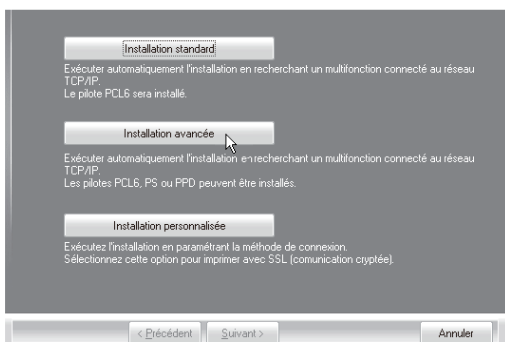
Installation standard

Exécuter automatiquement l'installation en recherchant un multifonction connecté au réseau TCP/IP.
Le pilote PCL6 sera installé.

Installation avancée

Exécuter automatiquement l'installation en recherchant un multifonction connecté au réseau TCP/IP.
Les pilotes PCL6, PS ou PPD peuvent être installés.

Installation personnalisée

Exécutez l'installation en paramétrant la méthode de connexion.
Sélectionnez cette option pour imprimer avec SSL (comunication cryptée).

< Précédent

Suivant >

Annuler